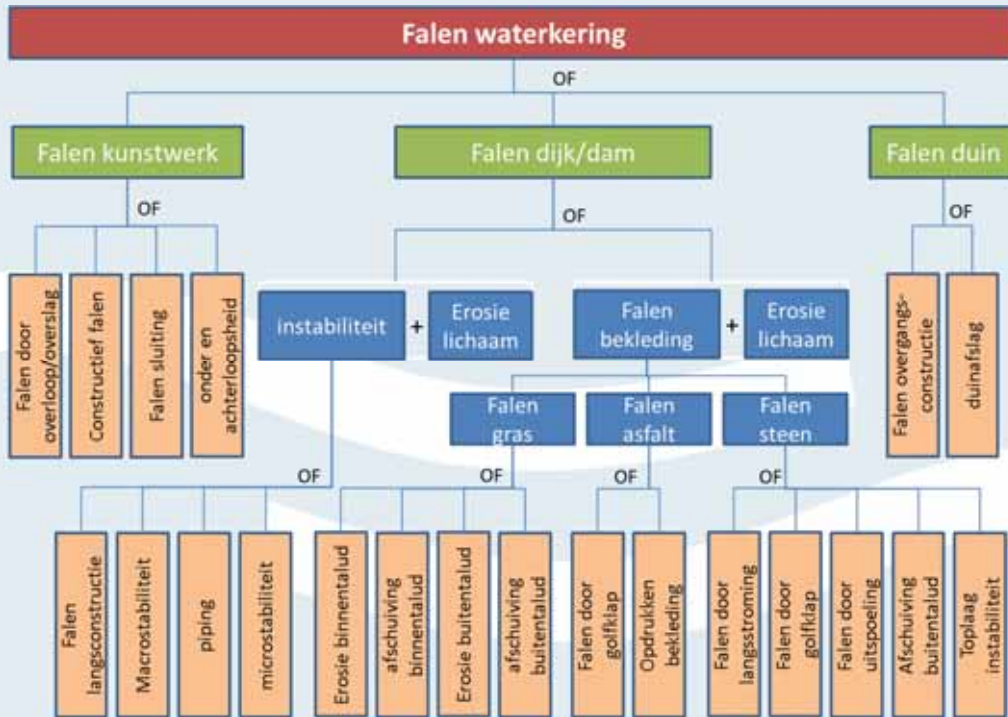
Falen waterkering

OF

Falen kunstwerk

OF

Falen door overloop/overslag

Constructief falen

Falen sluiting

onder en achterloopsheid

Falen dijk/dam

OF

instabiliteit

+

Erosie lichaam

Falen bekleding

+

Erosie lichaam

OF

Falen langsconstructie

Macrostabiliteit

piping

microstabiliteit

Falen gras

OF

Erosie binnentalud

afschuiving binnentalud

Erosie buitentalud

afschuiving buitentalud

Falen asfalt

OF

Falen door golfklap

Opdrukken bekleding

Falen steen

OF

Falen door langsstroming

Falen door golfklap

Falen door uitspoeling

Afschuiving buitentalud

Toplaag instabiliteit

Falen duin

OF

Falen overgangsconstructie

duinafslag